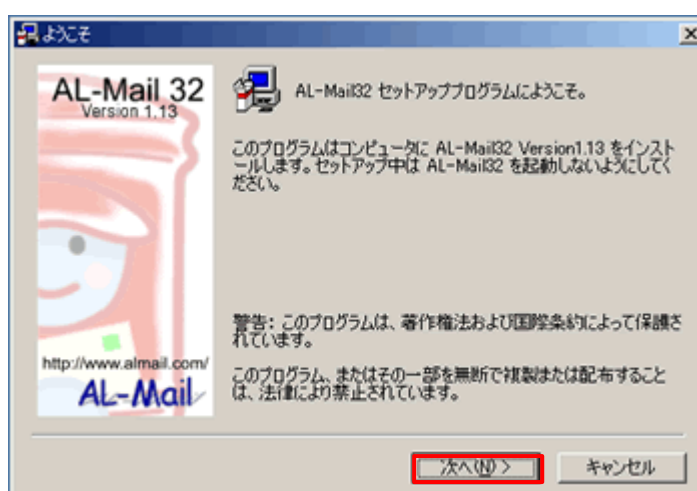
ようこそ

x

AL-Mail 32
Version 1.13

http://www.almail.com/
AL-Mail

AL-Mail32 セットアッププログラムにようこそ。

このプログラムはコンピュータに AL-Mail32 Version1.13 をインストールします。セットアップ中は AL-Mail32 を起動しないようにしてください。

警告: このプログラムは、著作権法および国際条約によって保護されています。

このプログラム、またはその一部を無断で複製または配布することは、法律により禁止されています。

次へ(N) >

キャンセル